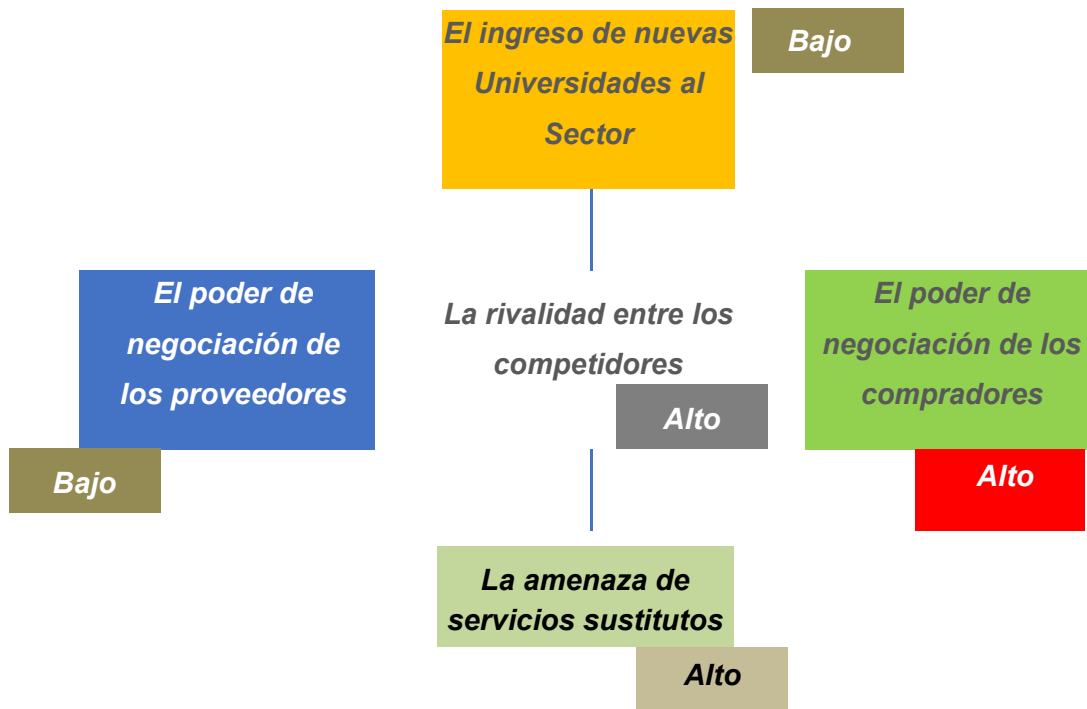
El ingreso de nuevas Universidades al Sector

Bajo

El poder de negociación de los proveedores

Bajo

La rivalidad entre los competidores

Alto

El poder de negociación de los compradores

Alto

La amenaza de servicios sustitutos

Alto